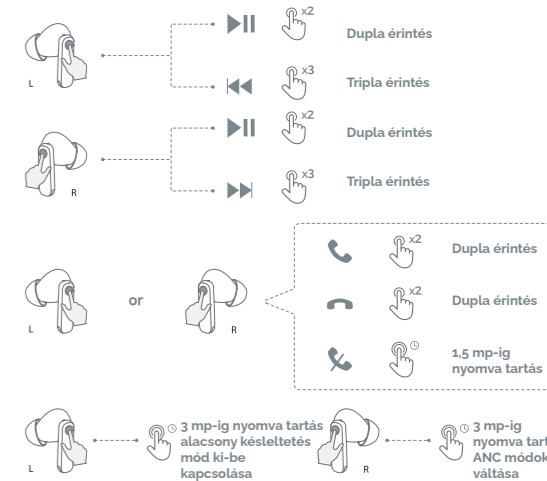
L

x2 Dupla érintés

x3 Tripla érintés

R

x2 Dupla érintés

x3 Tripla érintés

L

or

R

x2 Dupla érintés

x2 Dupla érintés

1,5 mp-ig nyomva tartás

L

3 mp-ig nyomva tartás alacsony késleltetés mód ki-be kapcsolása

R

3 mp-ig nyomva tart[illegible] ANC módok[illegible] váltása